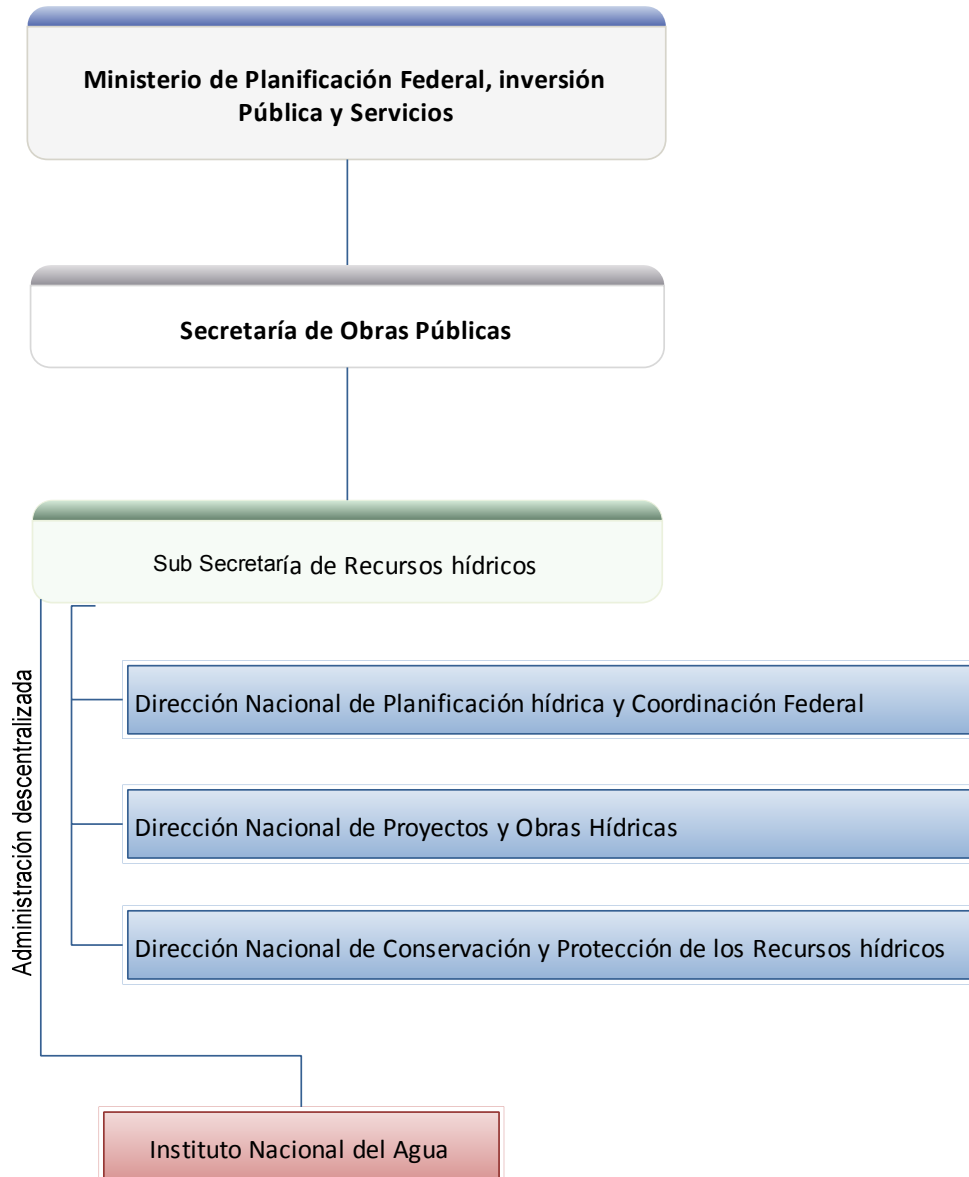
Ministerio de Planificación Federal, inversión Pública y Servicios

Secretaría de Obras Públicas

Sub Secretaría de Recursos hídricos

Administración descentralizada

Dirección Nacional de Planificación hídrica y Coordinación Federal

Dirección Nacional de Proyectos y Obras Hídricas

Dirección Nacional de Conservación y Protección de los Recursos hídricos

Instituto Nacional del Agua